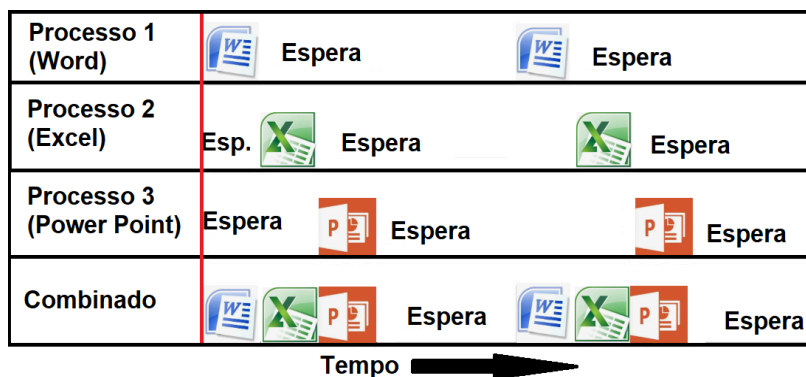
| Processo 1 (Word) | W Espera W Espera |
|---|---|
| Processo 2 (Excel) | Esp. X Espera X Espera |
| Processo 3 (Power Point) | Espera P Espera P Espera |
| Combinado | W X P Espera W X P Espera |

Tempo